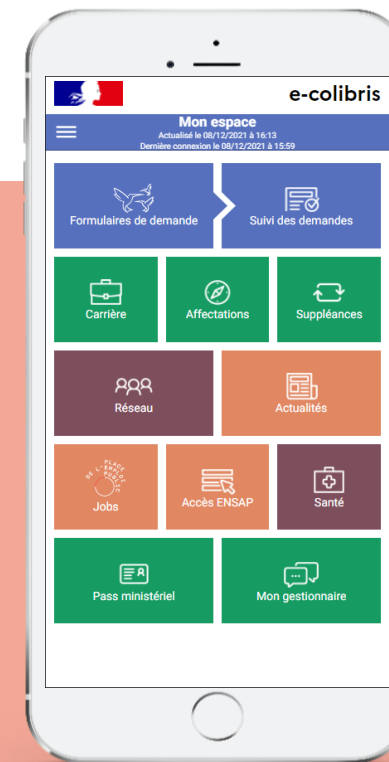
e-colibris

Mon espace
Actualisé le 08/12/2021 à 16:13
Dernière connexion le 08/12/2021 à 15:59

Formulaires de demande

Suivi des demandes

Carrière

Affectations

Suppléances

Réseau

Actualités

PLACE DE L'EMPLOI PUBLIC

Jobs

Accès ENSAP

Santé

Pass ministériel

Mon gestionnaire